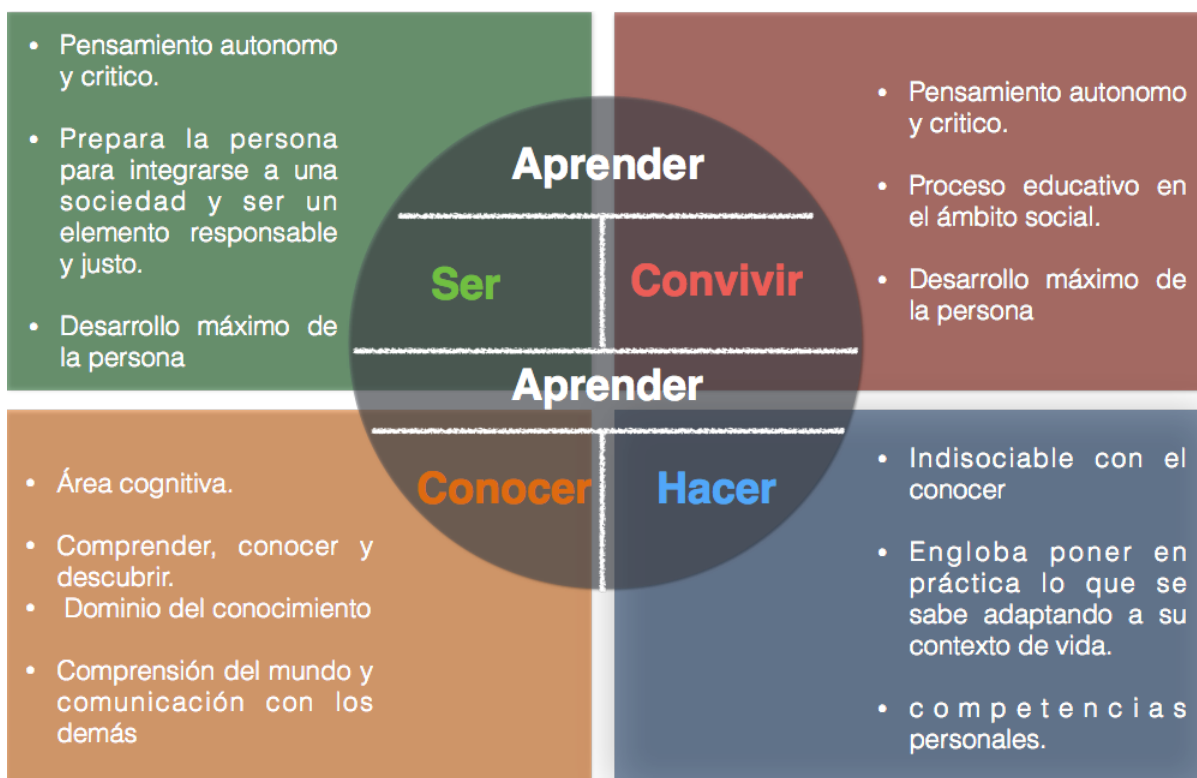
- Pensamiento autonomo y critico.
- Prepara la persona para integrarse a una sociedad y ser un elemento responsable y justo.
- Desarrollo máximo de la persona

- Pensamiento autonomo y critico.
- Proceso educativo en el ámbito social.
- Desarrollo máximo de la persona

Aprender

Ser

Convivir

Aprender

Conocer

Hacer

- Área cognitiva.
- Comprender, conocer y descubrir.
- Dominio del conocimiento
- Comprensión del mundo y comunicación con los demás

- Indisociable con el conocer
- Engloba poner en práctica lo que se sabe adaptando a su contexto de vida.
- competencias personales.